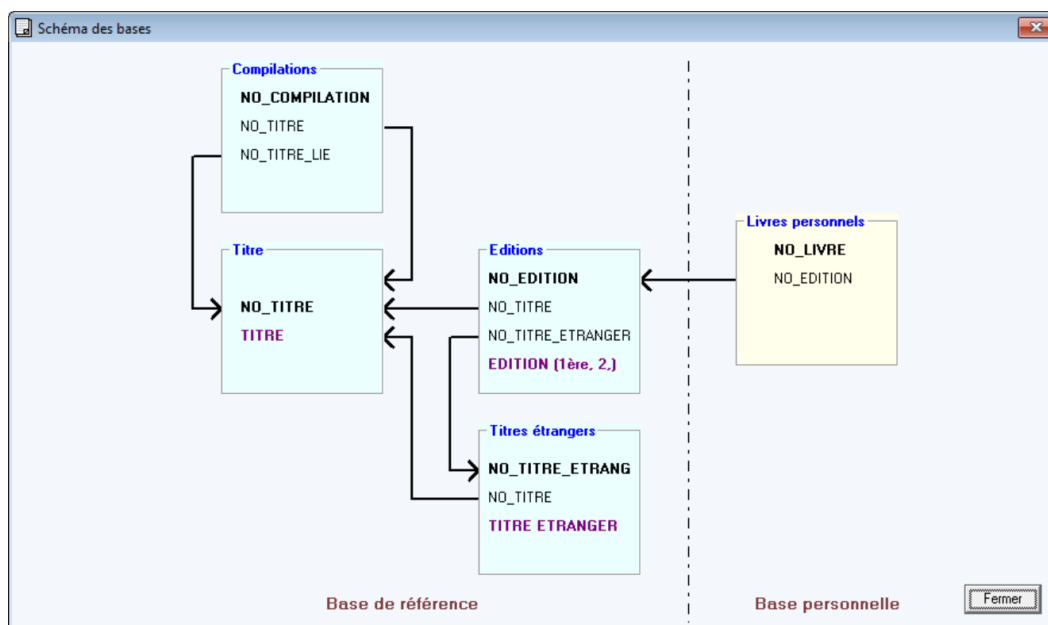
Schéma des bases

Compilations
NO_COMPILATION
NO_TITRE
NO_TITRE_LIE

Titre
NO_TITRE
TITRE

Editions
NO_EDITION
NO_TITRE
NO_TITRE_ETRANGER
EDITION (1ère, 2,)

Titres étrangers
NO_TITRE_ETRANG
NO_TITRE
TITRE ETRANGER

Livres personnels
NO_LIVRE
NO_EDITION

Base de référence

Base personnelle

Fermer